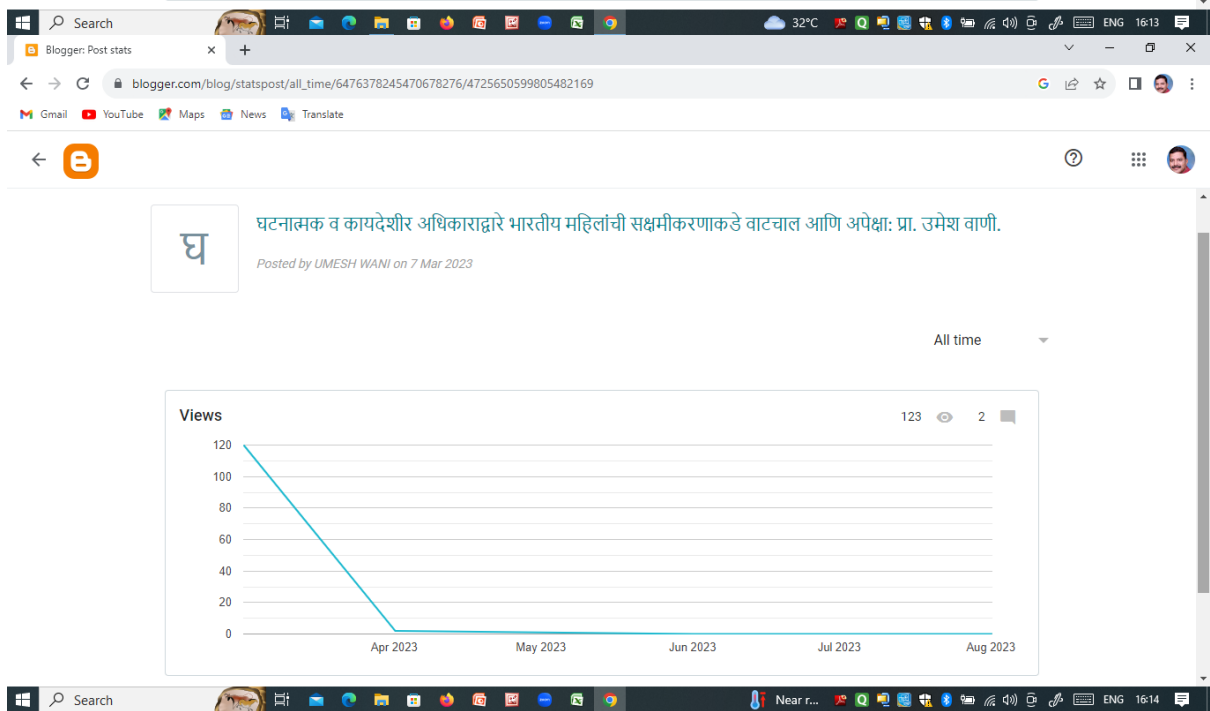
Search

32°C ENG 16:13

Blogger: Post stats ×  +

blogger.com/blog/statspost/all_time/6476378245470678276/4725650599805482169

Gmail YouTube Maps News Translate

घ

घटनात्मक व कायदेशीर अधिकाराद्वारे भारतीय महिलांची सक्षमीकरणाकडे वाटचाल आणि अपेक्षा: प्रा. उमेश वाणी.

Posted by UMESH WANI on 7 Mar 2023

All time

Views

123 2

120
100
80
60
40
20
0

Apr 2023 May 2023 Jun 2023 Jul 2023 Aug 2023

Search

Near r... ENG 16:14